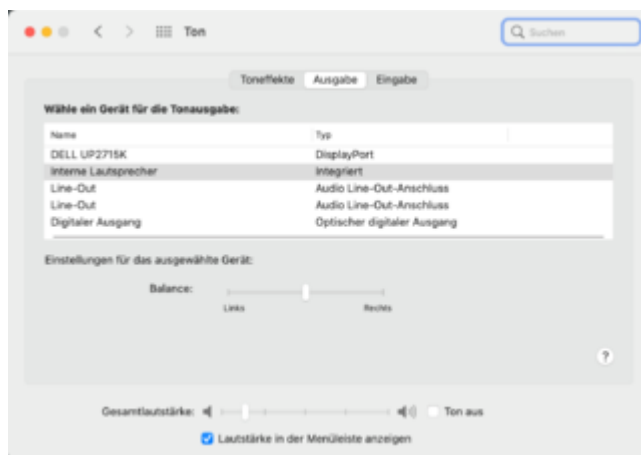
Ton

Suchen

Toneffekte Ausgabe Eingabe

Wähle ein Gerät für die Tonausgabe:

| Name | Typ |
|---|---|
| DELL UP2715K | DisplayPort |
| Interne Lautsprecher | Integriert |
| Line-Out | Audio Line-Out-Anschluss |
| Line-Out | Audio Line-Out-Anschluss |
| Digitaler Ausgang | Optischer digitaler Ausgang |

Einstellungen für das ausgewählte Gerät:

Balance:

Links Rechts

?

Gesamtlautstärke:

Ton aus

Lautstärke in der Menüleiste anzeigen